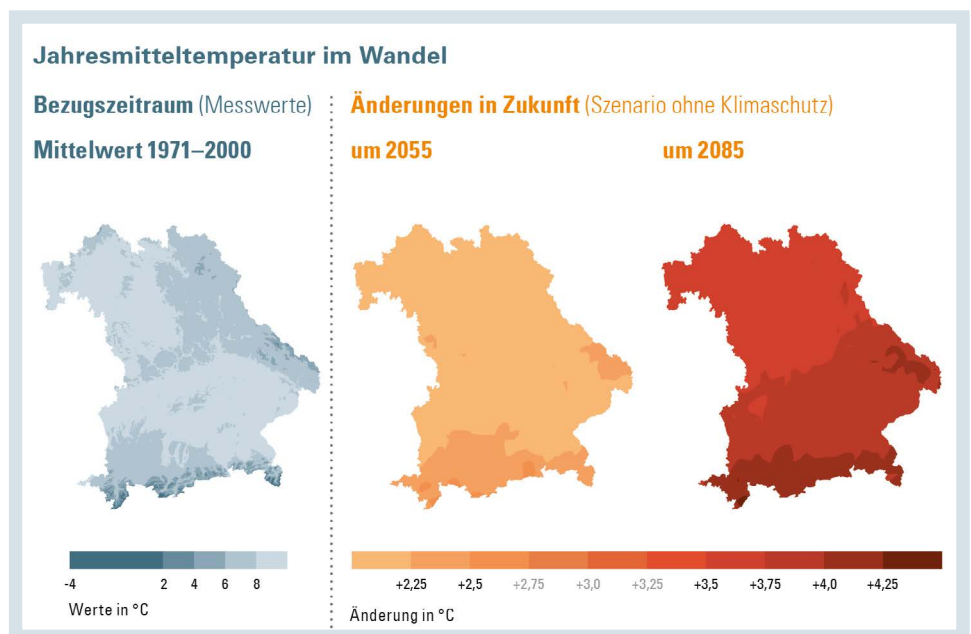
Jahresmitteltemperatur im Wandel

Bezugszeitraum (Messwerte)

Mittelwert 1971–2000

Änderungen in Zukunft (Szenario ohne Klimaschutz)

um 2055

um 2085

-4 2 4 6 8

Werte in °C

+2,25 +2,5 +2,75 +3,0 +3,25 +3,5 +3,75 +4,0 +4,25

Änderung in °C